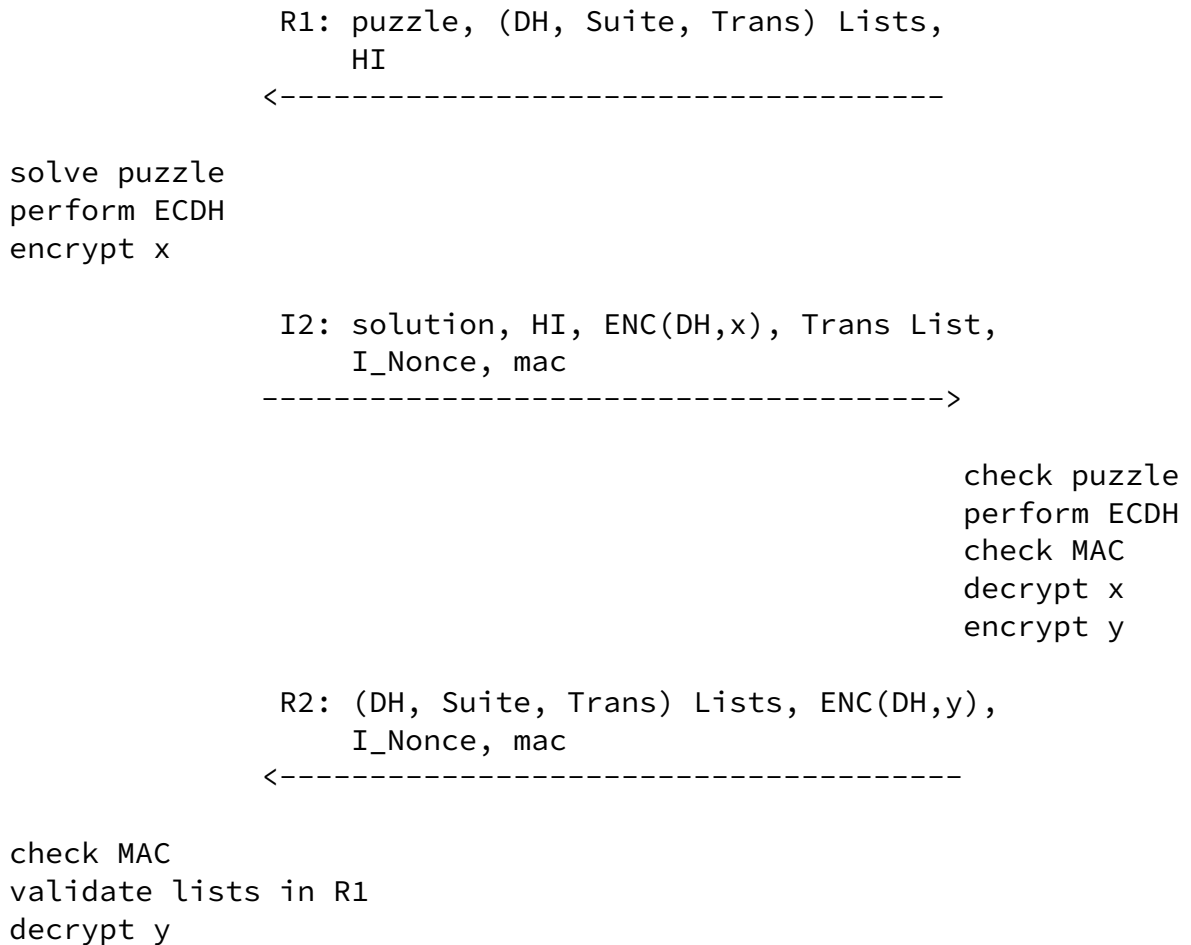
R1: puzzle, (DH, Suite, Trans) Lists,
HI
<-------------------------------------

solve puzzle
perform ECDH
encrypt x

I2: solution, HI, ENC(DH,x), Trans List,
I_Nonce, mac
------------------------------------->

check puzzle
perform ECDH
check MAC
decrypt x
encrypt y

R2: (DH, Suite, Trans) Lists, ENC(DH,y),
I_Nonce, mac
<-------------------------------------

check MAC
validate lists in R1
decrypt y